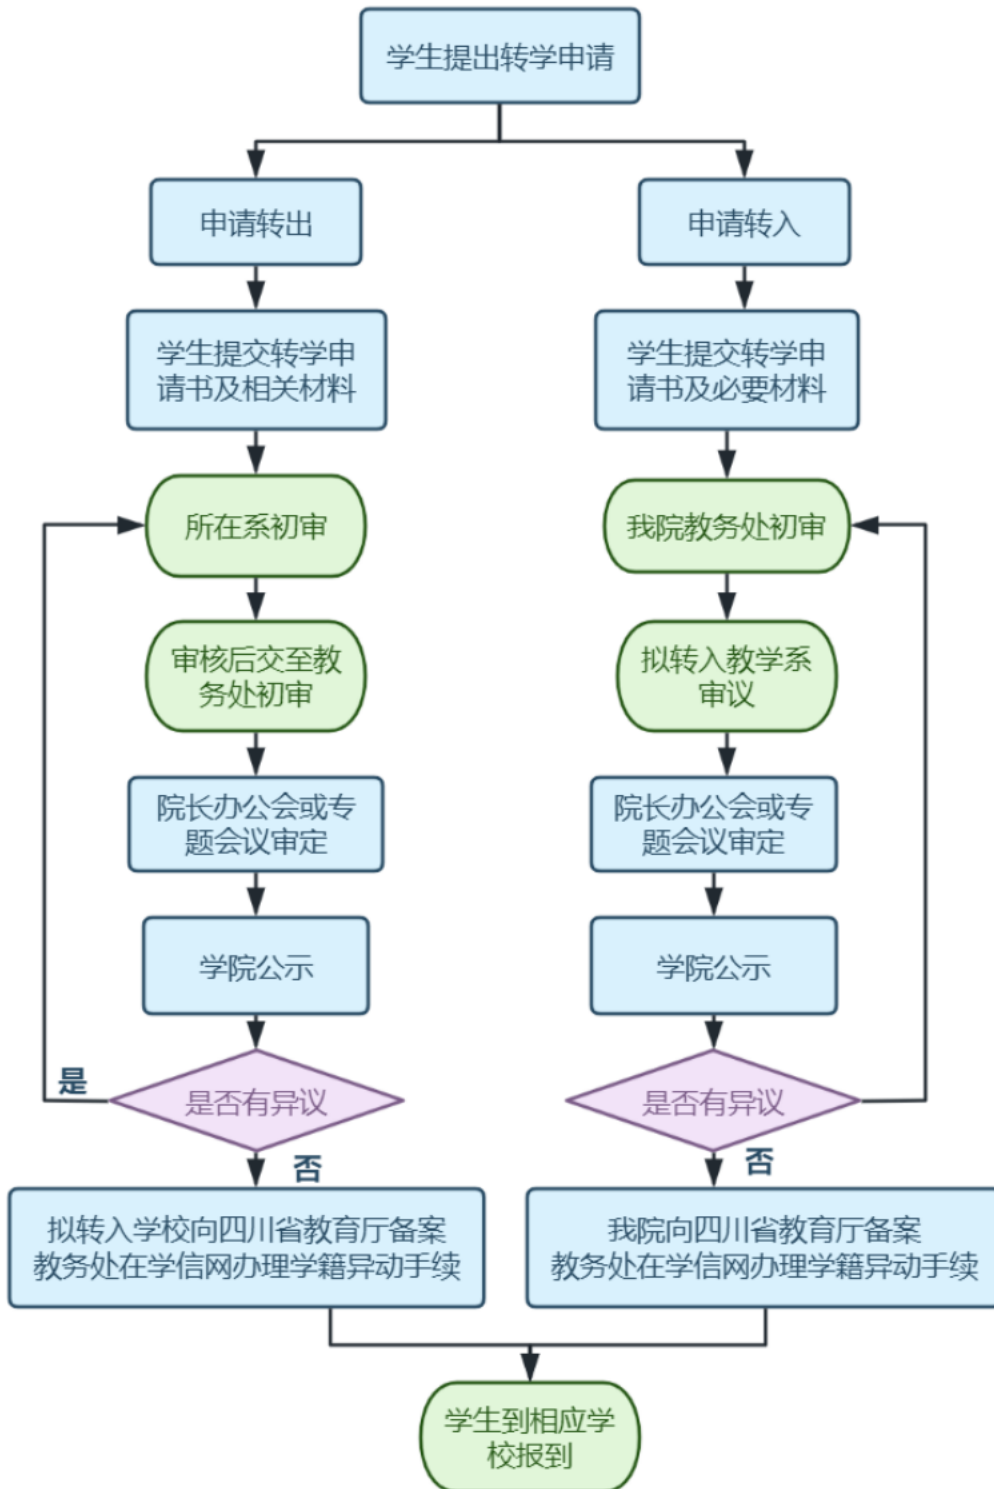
学生提出转学申请

申请转出

学生提交转学申请书及相关材料

所在系初审

审核后交至教务处初审

院长办公会或专题会议审定

学院公示

是

是否有异议

否

拟转入学校向四川省教育厅备案
教务处在学信网办理学籍异动手续

申请转入

学生提交转学申请书及必要材料

我院教务处初审

拟转入教学系审议

院长办公会或专题会议审定

学院公示

是否有异议

否

我院向四川省教育厅备案
教务处在学信网办理学籍异动手续

学生到相应学校报到